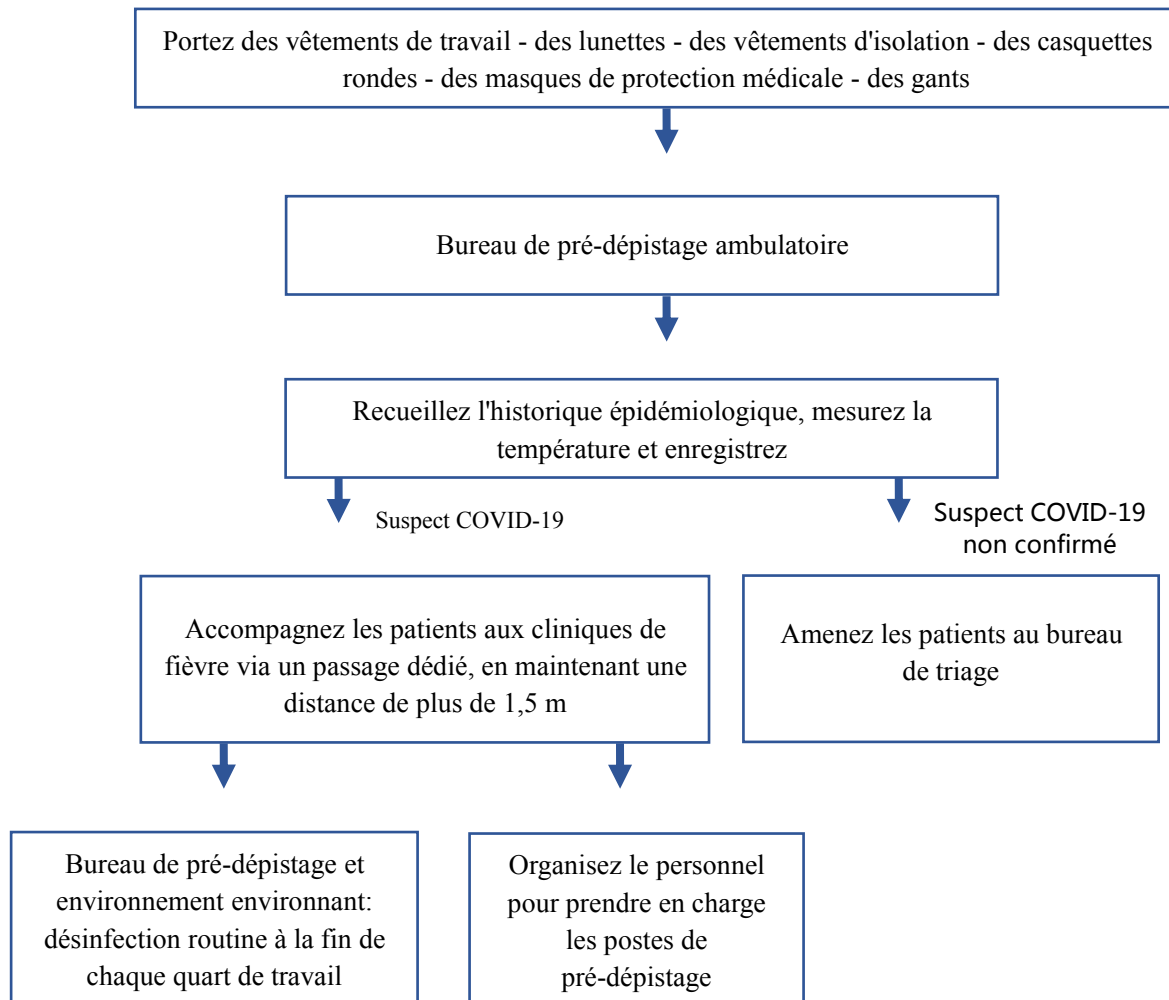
Portez des vêtements de travail - des lunettes - des vêtements d'isolation - des casquettes rondes - des masques de protection médicale - des gants

Bureau de pré-dépistage ambulatoire

Recueillez l'historique épidémiologique, mesurez la température et enregistrez

Suspect COVID-19

Suspect COVID-19 non confirmé

Accompagnez les patients aux cliniques de fièvre via un passage dédié, en maintenant une distance de plus de 1,5 m

Amenez les patients au bureau de triage

Bureau de pré-dépistage et environnement environnant: désinfection routine à la fin de chaque quart de travail

Organisez le personnel pour prendre en charge les postes de pré-dépistage